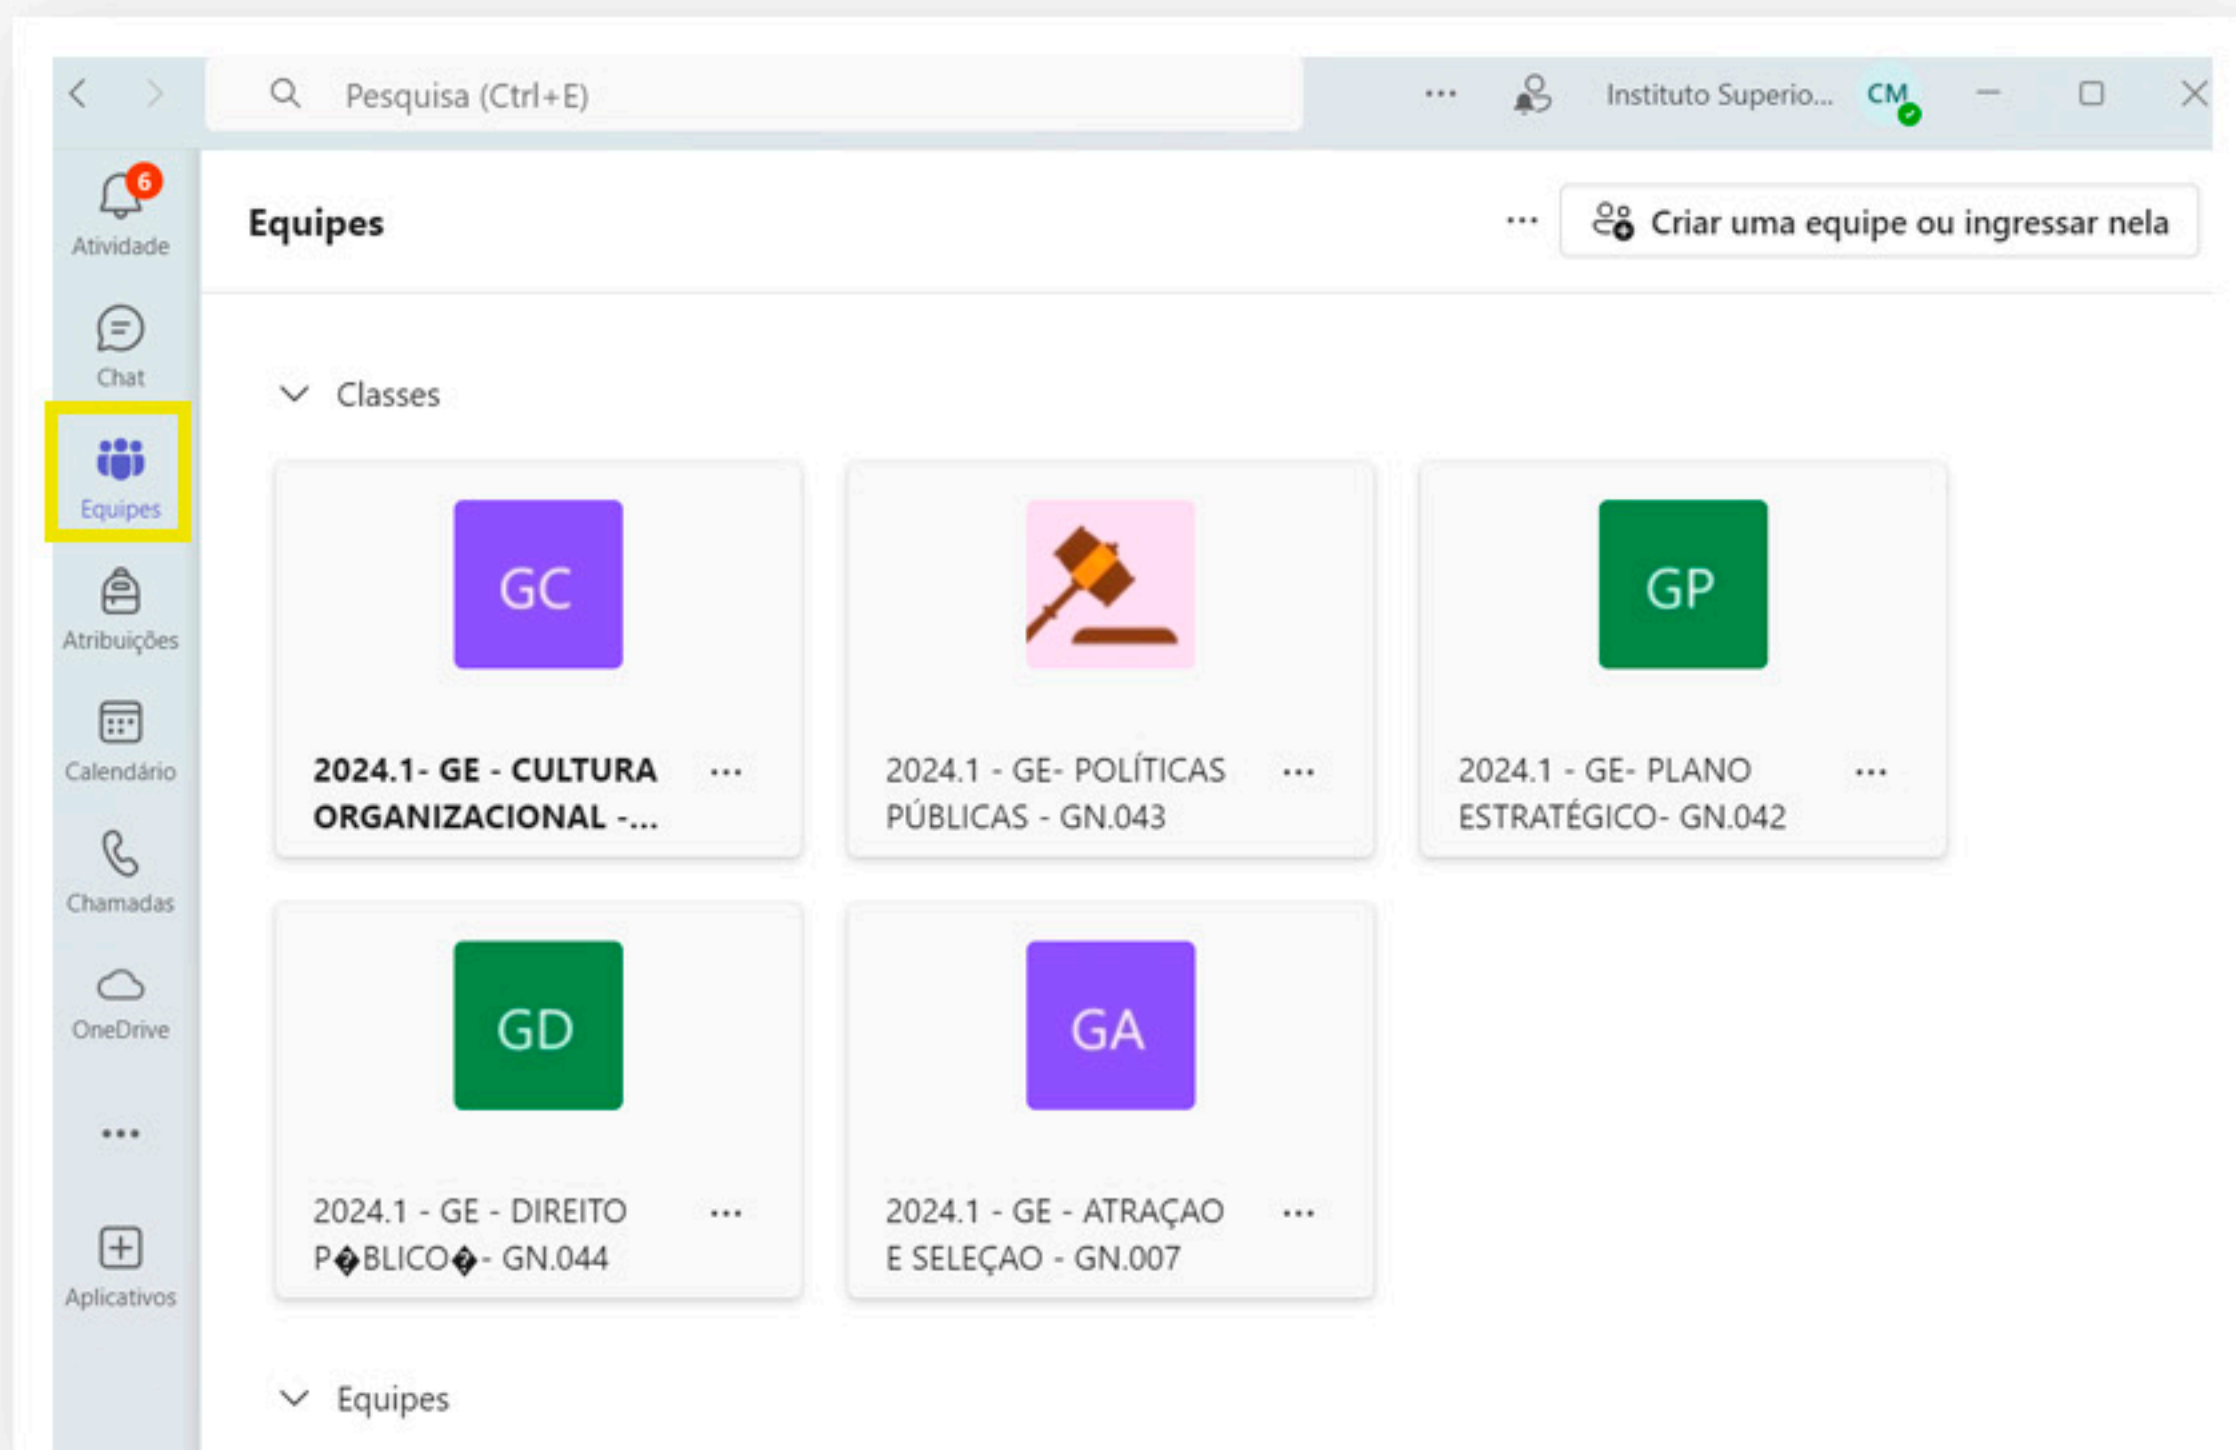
Pesquisa (Ctrl+E)

Instituto Superio...

CM

6

Atividade

Chat

Equipes

Atribuições

Calendário

Chamadas

OneDrive

Aplicativos

Equipes

Criar uma equipe ou ingressar nela

Classes

GC

2024.1- GE - CULTURA ORGANIZACIONAL -...

2024.1 - GE- POLÍTICAS PÚBLICAS - GN.043

GP

2024.1 - GE- PLANO ESTRATÉGICO- GN.042

GD

2024.1 - GE - DIREITO P�BLICO� - GN.044

GA

2024.1 - GE - ATRAÇAO E SELEÇAO - GN.007

Equipes